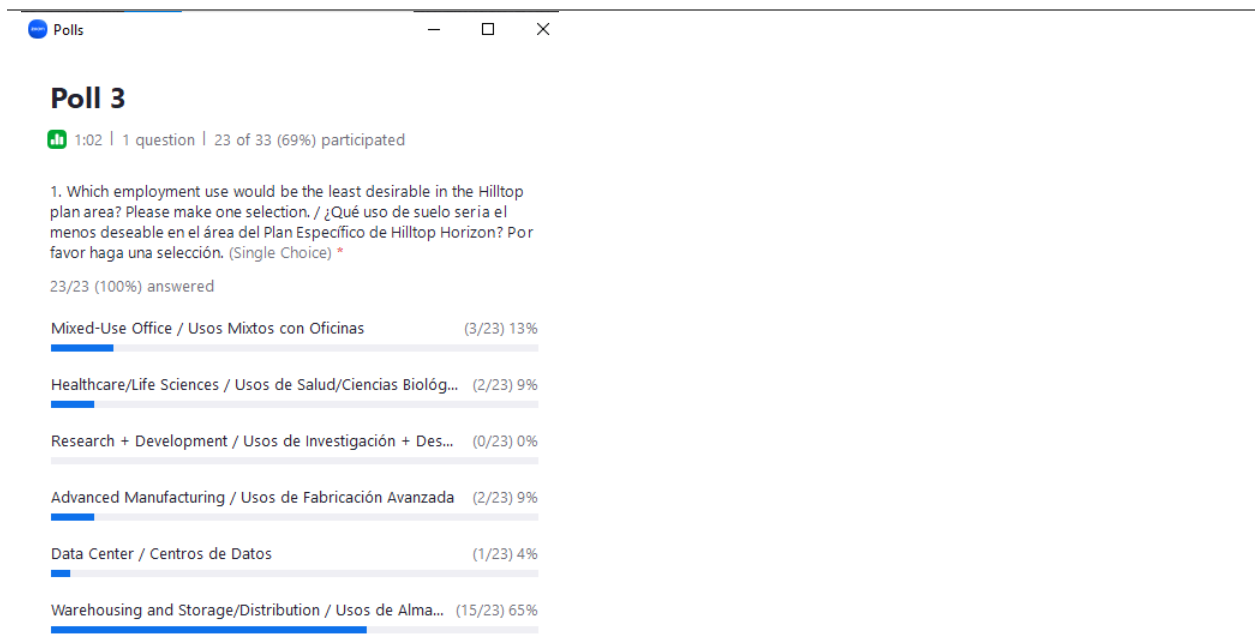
Polls

Poll 3

1:02 | 1 question | 23 of 33 (69%) participated

1. Which employment use would be the least desirable in the Hilltop plan area? Please make one selection. / ¿Qué uso de suelo seria el menos deseable en el área del Plan Específico de Hilltop Horizon? Por favor haga una selección. (Single Choice) *

23/23 (100%) answered

Mixed-Use Office / Usos Mixtos con Oficinas (3/23) 13%

Healthcare/Life Sciences / Usos de Salud/Ciencias Biológ... (2/23) 9%

Research + Development / Usos de Investigación + Des... (0/23) 0%

Advanced Manufacturing / Usos de Fabricación Avanzada (2/23) 9%

Data Center / Centros de Datos (1/23) 4%

Warehousing and Storage/Distribution / Usos de Alma... (15/23) 65%